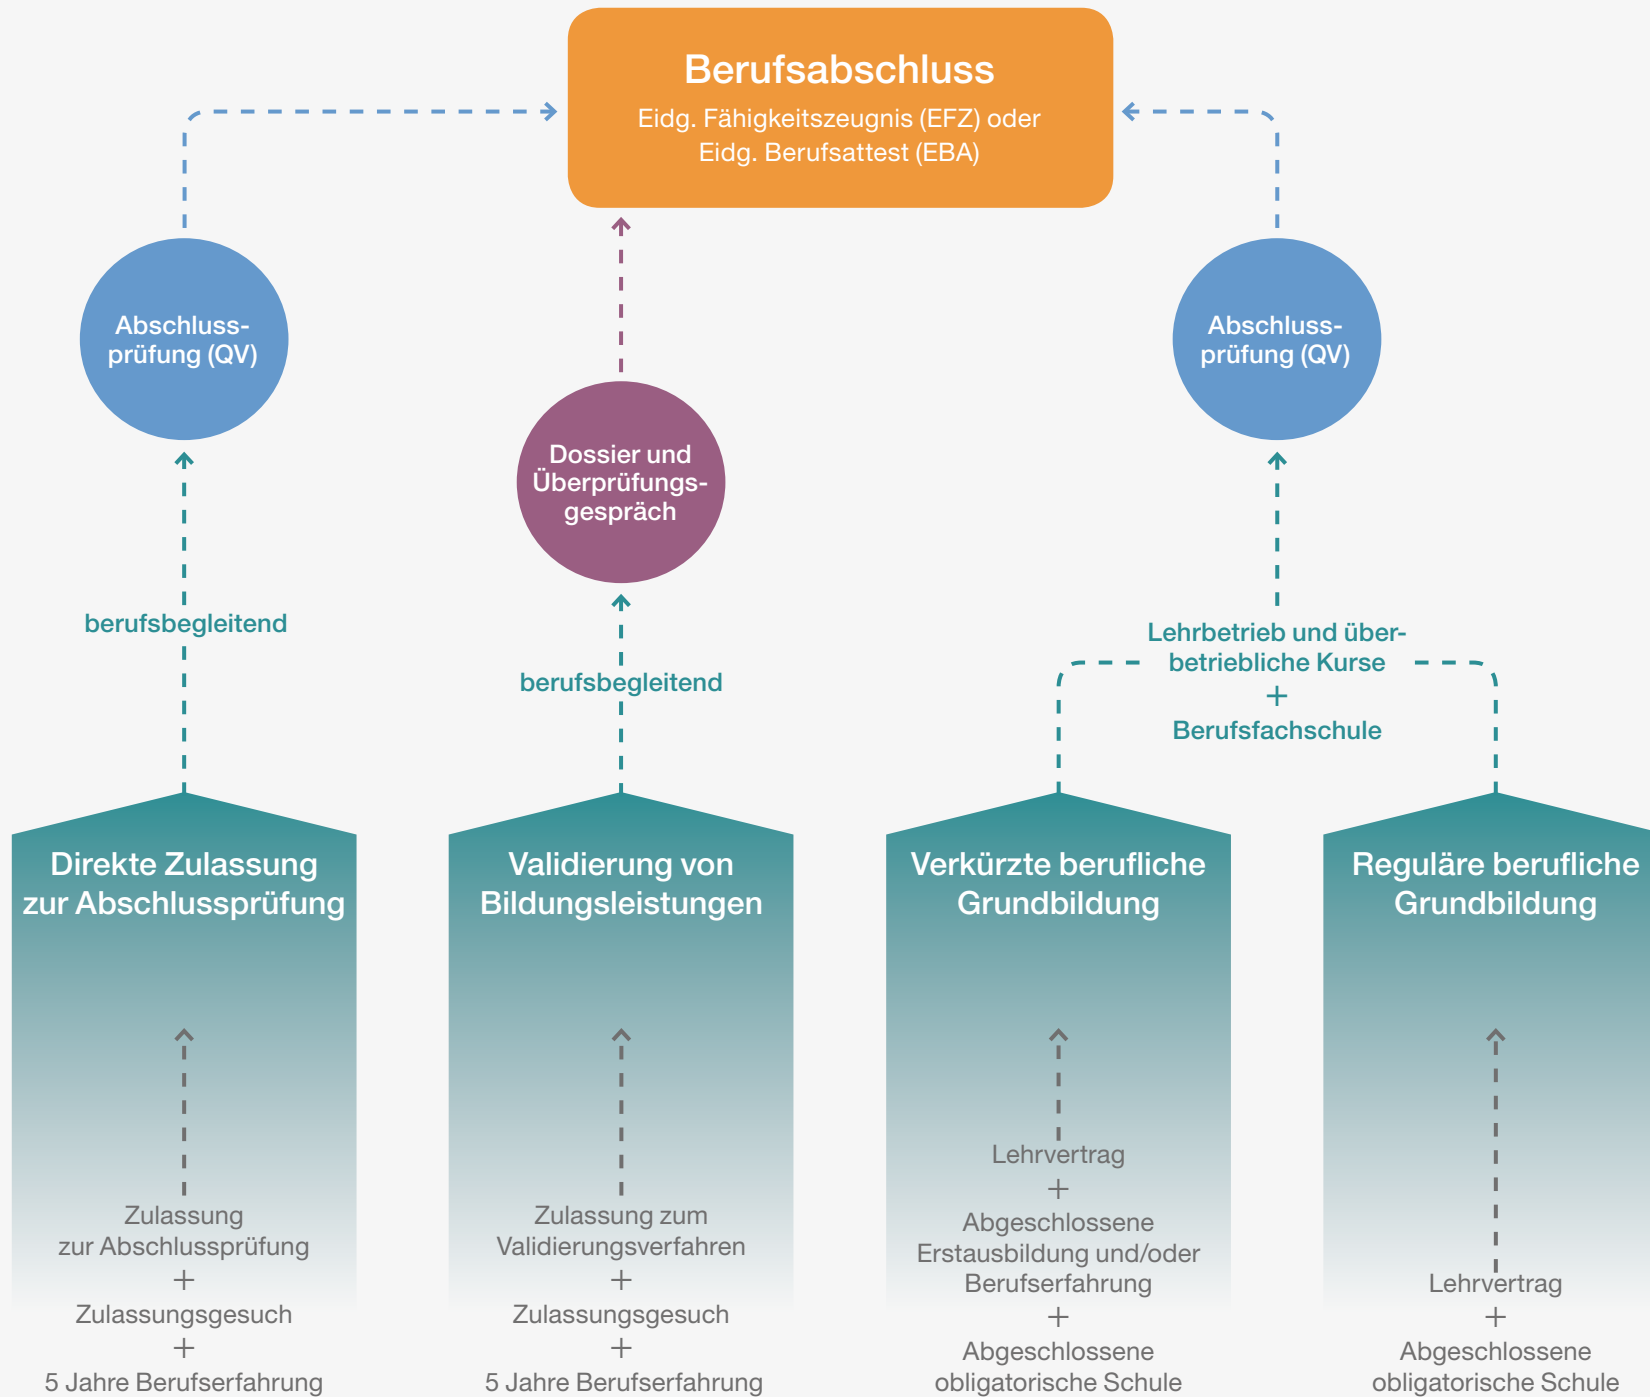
Berufsabschluss
Eidg. Fähigkeitszeugnis (EFZ) oder Eidg. Berufsattest (EBA)

Abschlussprüfung (QV)

Dossier und Überprüfungsgespräch

Abschlussprüfung (QV)

berufsbegleitend

berufsbegleitend

Lehrbetrieb und überbetriebliche Kurse
+
Berufsfachschule

Direkte Zulassung zur Abschlussprüfung

Zulassung zur Abschlussprüfung
+
Zulassungsgesuch
+
5 Jahre Berufserfahrung

Validierung von Bildungsleistungen

Zulassung zum Validierungsverfahren
+
Zulassungsgesuch
+
5 Jahre Berufserfahrung

Verkürzte berufliche Grundbildung

Lehrvertrag
+
Abgeschlossene Erstausbildung und/oder Berufserfahrung
+
Abgeschlossene obligatorische Schule

Reguläre berufliche Grundbildung

Lehrvertrag
+
Abgeschlossene obligatorische Schule